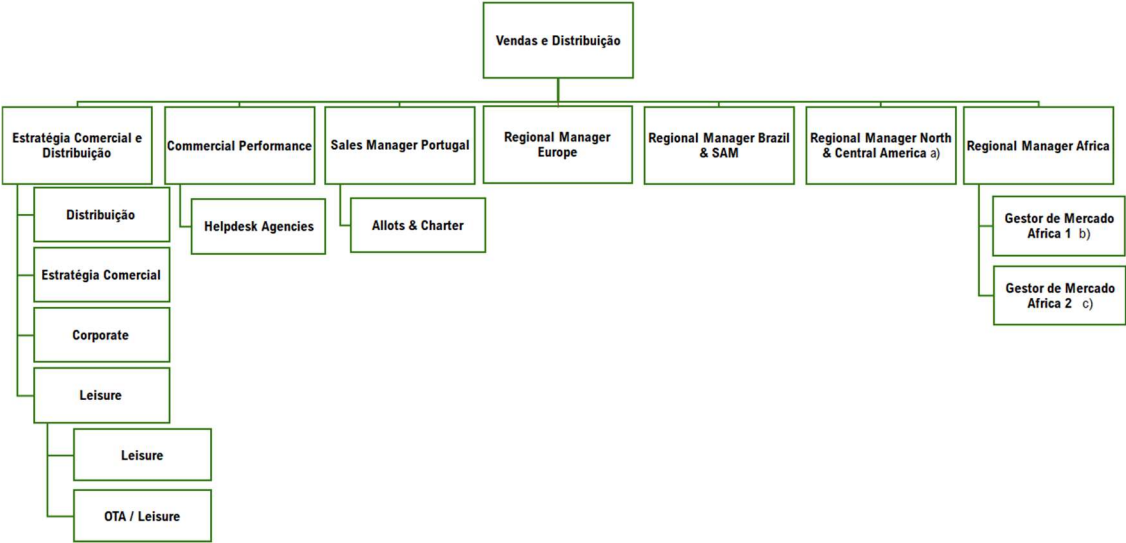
Vendas e Distribuição

Estratégia Comercial e Distribuição

Distribuição

Estratégia Comercial

Corporate

Leisure

Leisure

OTA / Leisure

Commercial Performance

Helpdesk Agencies

Sales Manager Portugal

Allots & Charter

Regional Manager Europe

Regional Manager Brazil & SAM

Regional Manager North & Central America a)

Regional Manager Africa

Gestor de Mercado Africa 1 b)

Gestor de Mercado Africa 2 c)